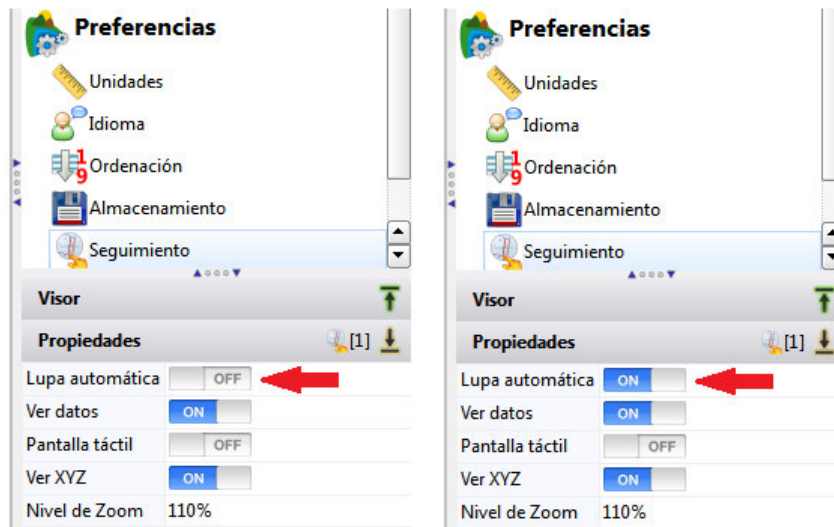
Preferencias

Unidades

Idioma

1
9
Ordenación

Almacenamiento

Seguimiento

Visor

Propiedades [1]

| Lupa automática | OFF |
|---|---|
| Ver datos | ON |
| Pantalla táctil | OFF |
| Ver XYZ | ON |
| Nivel de Zoom | 110% |

Preferencias

Unidades

Idioma

1
9
Ordenación

Almacenamiento

Seguimiento

Visor

Propiedades [1]

| Lupa automática | ON |
|---|---|
| Ver datos | ON |
| Pantalla táctil | OFF |
| Ver XYZ | ON |
| Nivel de Zoom | 110% |